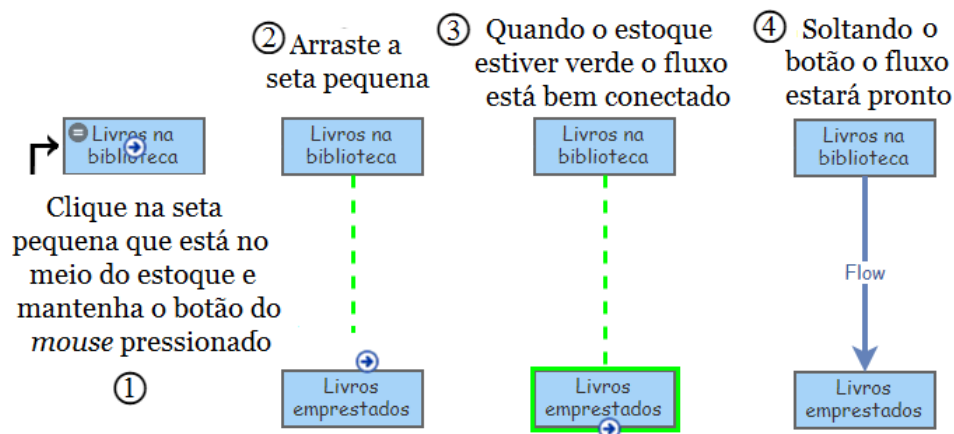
Livros na biblioteca

Clique na seta pequena que está no meio do estoque e mantenha o botão do *mouse* pressionado

①

② Arraste a seta pequena

Livros na biblioteca

Livros emprestados

③ Quando o estoque estiver verde o fluxo está bem conectado

Livros na biblioteca

Livros emprestados

④ Soltando o botão o fluxo estará pronto

Livros na biblioteca

Flow

Livros emprestados